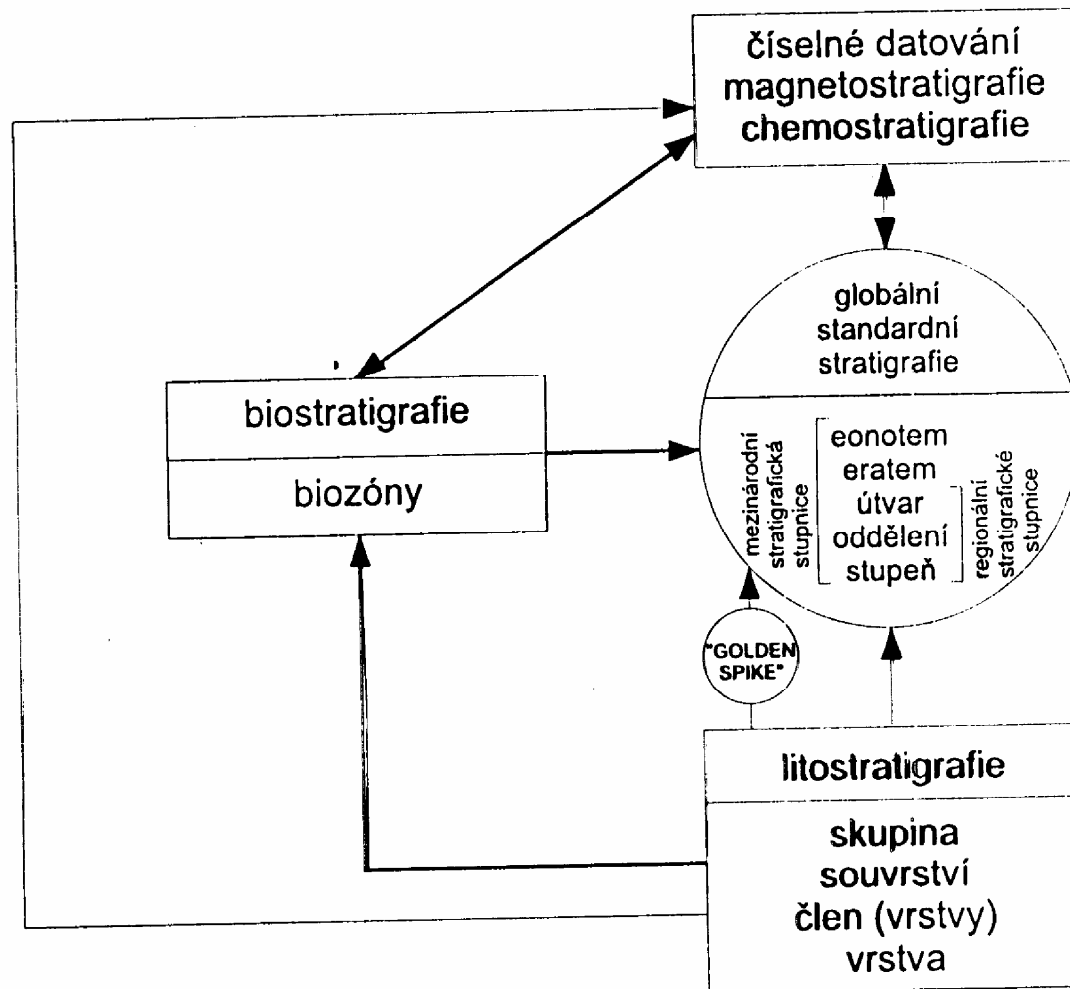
číselné datování
magnetostratigrafie
chemostratigrafie

globální
standardní
stratigrafie

biostratigrafie

biozóny

mezinárodní stratigrafická stupnice

eonotem
eratem
útvar
oddělení
stupeň

regionální stratigrafické stupnice

"GOLDEN SPIKE"

litostratigrafie

skupina
souvrství
člen (vrstvy)
vrstva